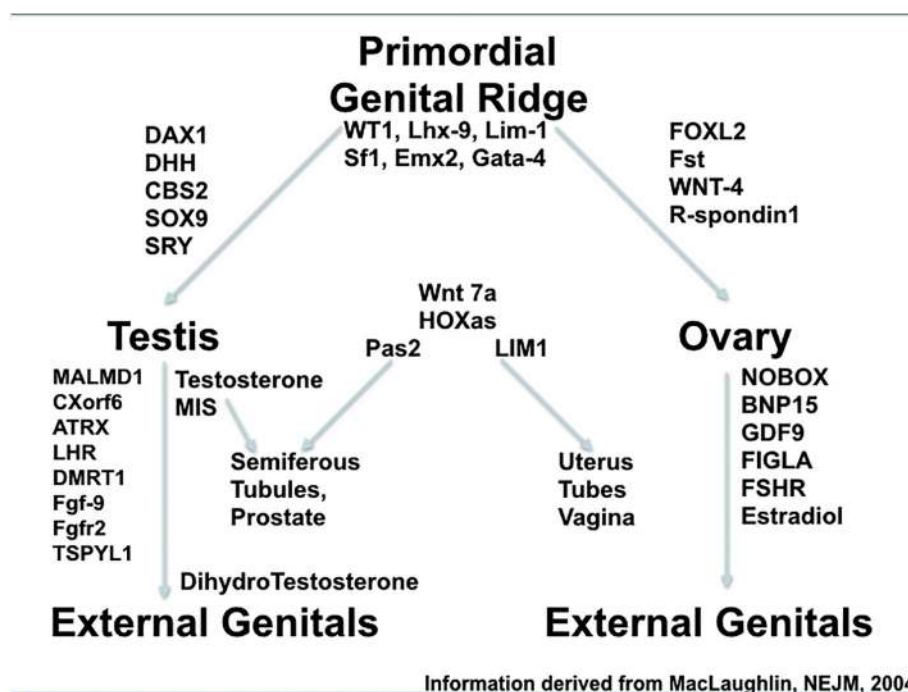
Primordial Genital Ridge

WT1, Lhx-9, Lim-1
Sf1, Emx2, Gata-4

DAX1
DHH
CBS2
SOX9
SRY

FOXL2
Fst
WNT-4
R-spondin1

Wnt 7a
HOXas
Pas2 LIM1

Testis

Ovary

MALMD1
CXorf6
ATRX
LHR
DMRT1
Fgf-9
Fgfr2
TSPYL1

Testosterone
MIS

Semiferous
Tubules,
Prostate

Uterus
Tubes
Vagina

NOBOX
BNP15
GDF9
FIGLA
FSHR
Estradiol

DihydroTestosterone

External Genitals

External Genitals

Information derived from MacLaughlin, NEJM, 200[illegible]